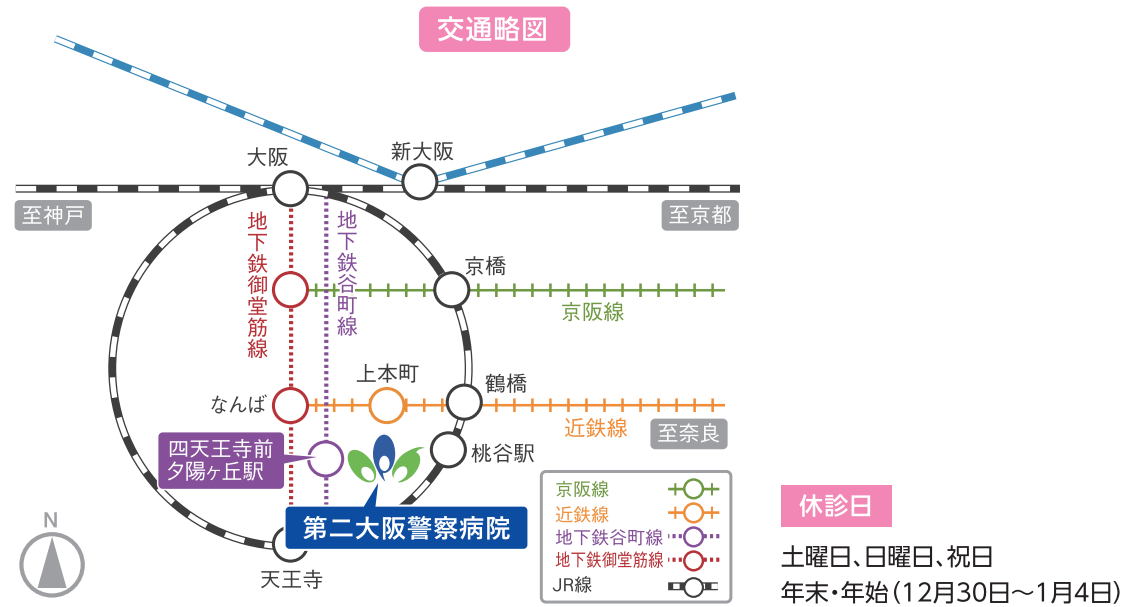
交通略図

大阪

新大阪

至神戸

至京都

地下鉄御堂筋線

地下鉄谷町線

京橋

京阪線

上本町

鶴橋

なんば

近鉄線

至奈良

四天王寺前夕陽ヶ丘駅

桃谷駅

第二大阪警察病院

N

天王寺

京阪線
近鉄線
地下鉄谷町線
地下鉄御堂筋線
JR線

休診日

土曜日、日曜日、祝日
年末・年始（12月30日～1月4日）